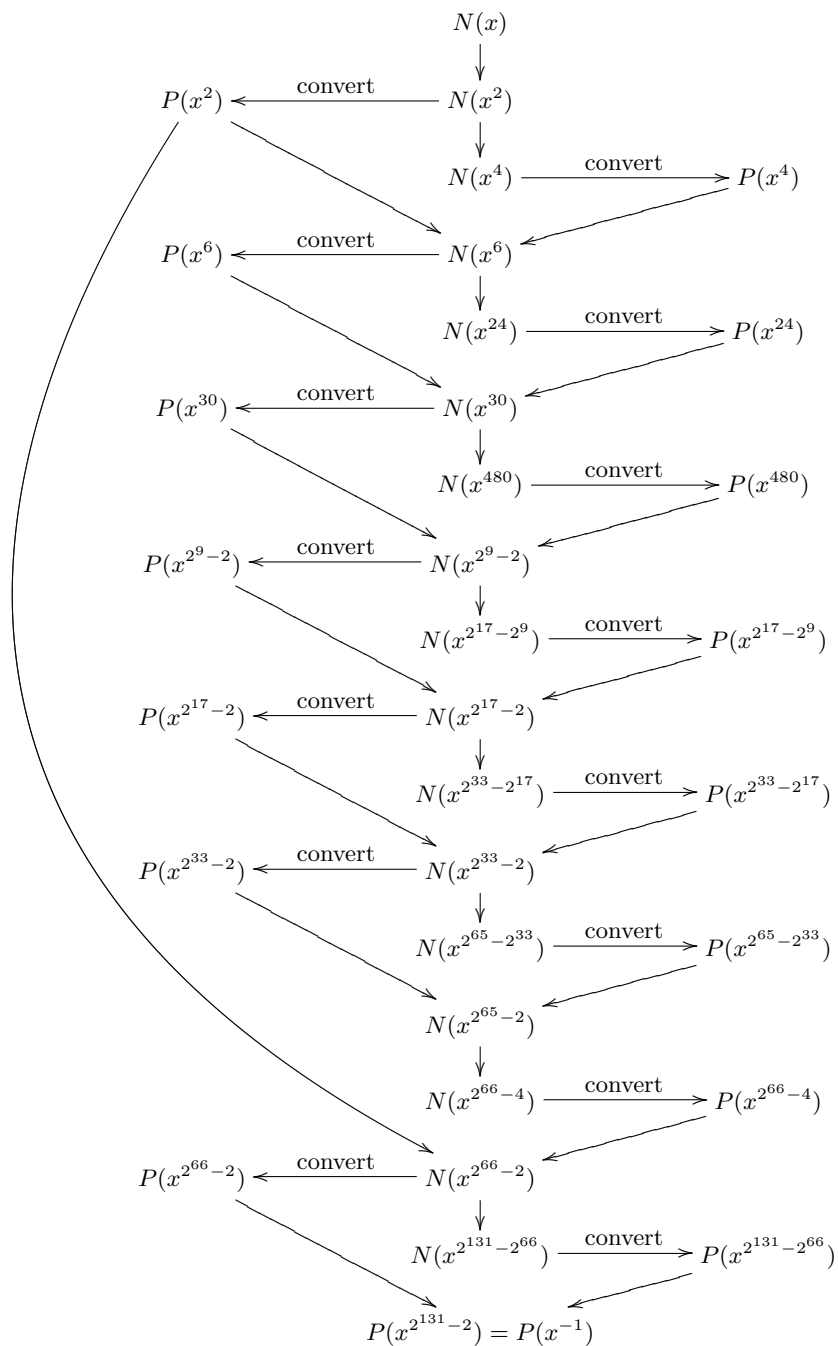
$N(x)$

$P(x^2)$ convert $N(x^2)$

$N(x^4)$ convert $P(x^4)$

$P(x^6)$ convert $N(x^6)$

$N(x^{24})$ convert $P(x^{24})$

$P(x^{30})$ convert $N(x^{30})$

$N(x^{480})$ convert $P(x^{480})$

$P(x^{2^9-2})$ convert $N(x^{2^9-2})$

$N(x^{2^{17}-2^9})$ convert $P(x^{2^{17}-2^9})$

$P(x^{2^{17}-2})$ convert $N(x^{2^{17}-2})$

$N(x^{2^{33}-2^{17}})$ convert $P(x^{2^{33}-2^{17}})$

$P(x^{2^{33}-2})$ convert $N(x^{2^{33}-2})$

$N(x^{2^{65}-2^{33}})$ convert $P(x^{2^{65}-2^{33}})$

$N(x^{2^{65}-2})$

$N(x^{2^{66}-4})$ convert $P(x^{2^{66}-4})$

$P(x^{2^{66}-2})$ convert $N(x^{2^{66}-2})$

$N(x^{2^{131}-2^{66}})$ convert $P(x^{2^{131}-2^{66}})$

$P(x^{2^{131}-2}) = P(x^{-1})$